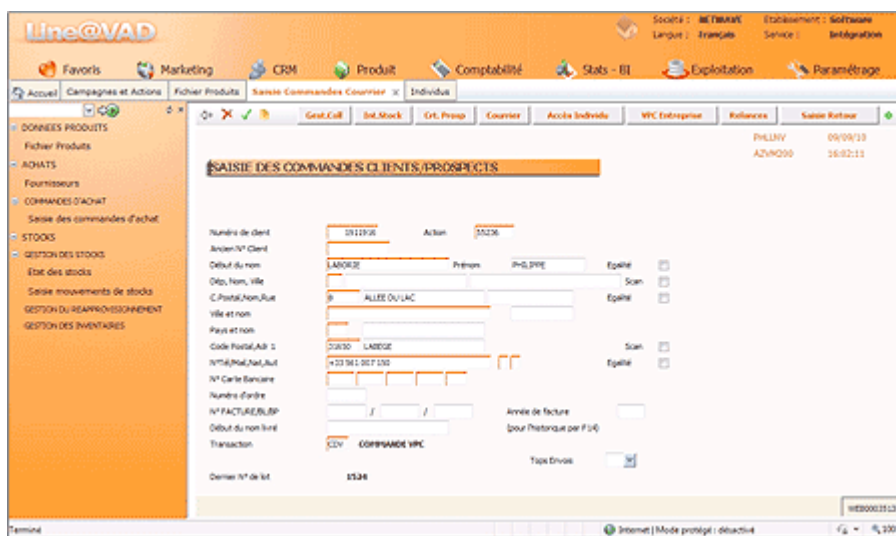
Line@VAD

Société : NETWAVE Langue : Français Etablissement : Software Service : Intégration

Favoris Marketing CRM Produit Comptabilité Stats - BI Exploitation Paramétrage

Accueil Campagnes et Actions Fichier Produits Saisie Commandes Courrier Individu

DONNEES PRODUITS
Fichier Produits
ACHATS
Fournisseurs
COMMANDES D'ACHAT
Saisie des commandes d'achat
STOCKS
GESTION DES STOCKS
Etat des stocks
Saisie mouvements de stocks
GESTION DU REAPPROVISIONNEMENT
GESTION DES INVENTAIRES

Gest.Coll Inf.Stock Crt. Prosp Courrier Accès Individu VPC Entreprise Relances Saisie Retour

PHLLNV 09/09/10
AZVM200 16:02:11

SAISIE DES COMMANDES CLIENTS/PROSPECTS

Numéro de client 1511916 Action 55236
Ancien N° Client
Début du nom LABORIE Prénom PHILIPPE Egalité
Dép, Nom, Ville Scan
C.Postal,Nom,Rue 8 ALLEE DU LAC Egalité
Ville et nom
Pays et nom
Code Postal,Adr 1 31670 LABEGE Scan
N°Tél/Mel,Nat,Aut +33 561 007 150 Egalité
N° Carte Bancaire
Numéro d'ordre
N° FACTURE/BL/BP / / Année de facture
Début du nom livré (pour l'historique par F14)
Transaction CDV COMMANDE VPC
Tops Envois
Dernier N° de lot 1524

WEB0001513

Terminé Internet | Mode protégé : désactivé 100